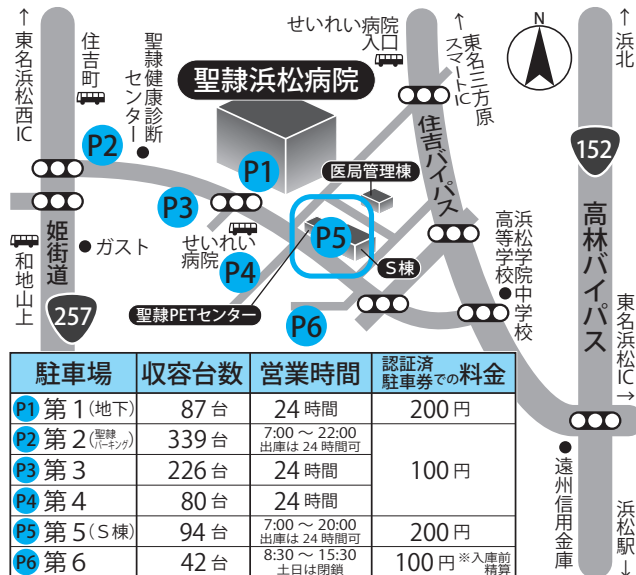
聖隷浜松病院

↑東名浜松西IC
住吉町
聖隷健康診断センター
せいれい病院入口
↑東名三方原スマートIC
N
↑浜北
P1
P2
P3
P4
P5
P6
住吉バイパス
医局管理棟
S棟
ガスト
せいれい病院
姫街道
和地山上
257
聖隷PETセンター
浜松学院中学校高等学校
152
高林バイパス
東名浜松IC→
遠州信用金庫
浜松駅↓

| 駐車場 | 収容台数 | 営業時間 | 認証済駐車券での料金 |
|---|---|---|---|
| P1 第1(地下) | 87台 | 24時間 | 200円 |
| P2 第2(聖隷パーキング) | 339台 | 7:00 ～ 22:00 出庫は24時間可 | 100円 |
| P3 第3 | 226台 | 24時間 | |
| P4 第4 | 80台 | 24時間 | |
| P5 第5(S棟) | 94台 | 7:00 ～ 20:00 出庫は24時間可 | 200円 |
| P6 第6 | 42台 | 8:30 ～ 15:30 土日は閉鎖 | 100円 ※入庫前精算 |